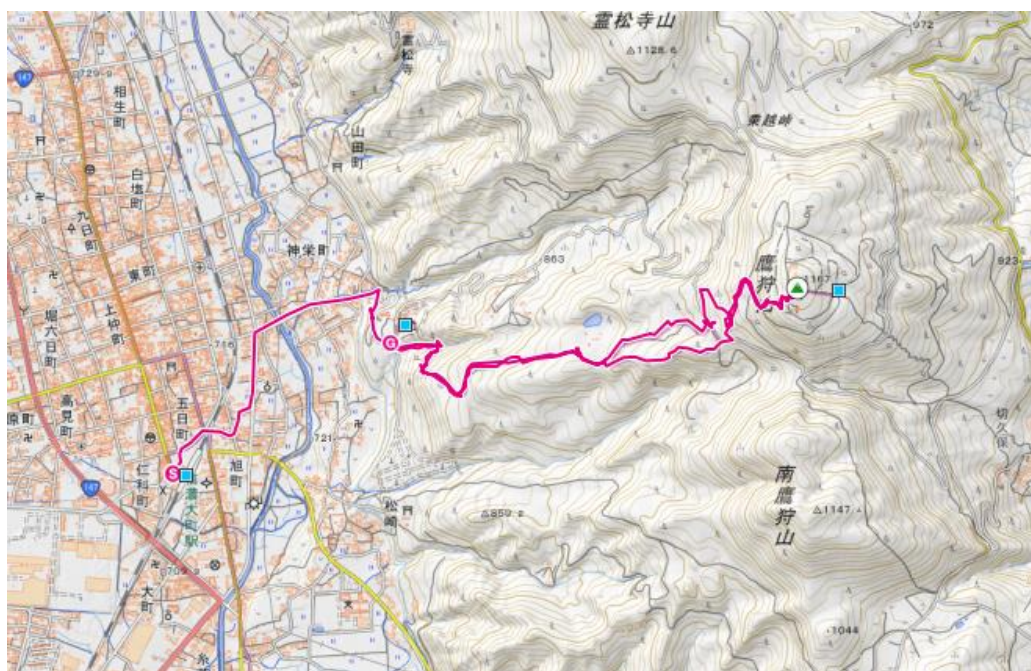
霊松寺山
△1128.6
972
147
729.9
相生町
白塩町
九日町
東町
上仲町
堀六日町
高見町
五日町
仁科町
旭町
大町
神栄町
山田町
霊松寺
鍬越峠
863
鷹狩山
1167
823
716
721
南鷹狩山
△1147
△859.2
松崎
切久保
信濃大町駅
147
1044